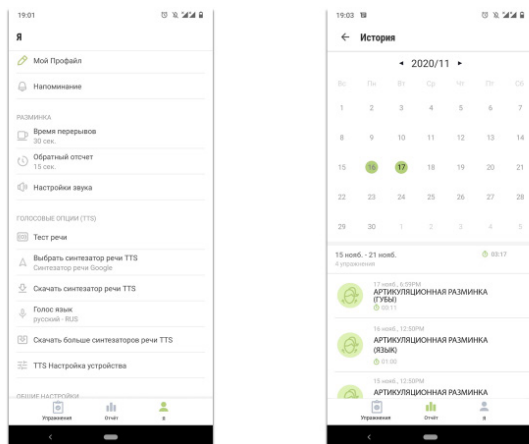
19:01

Я

Мой Профайл

Напоминание

РАЗМИНКА

Время перерывов
30 сек.

Обратный отсчет
15 сек.

Настройки звука

ГОЛОСОВЫЕ ОПЦИИ (TTS)

Тест речи

Выбрать синтезатор речи TTS
Синтезатор речи Google

Скачать синтезатор речи TTS

Голос язык
русский - RUS

Скачать больше синтезаторов речи TTS

TTS Настройка устройства

ОБЩИЕ НАСТРОЙКИ

Упражнения Отчёт Я

19:03

← История

◂ 2020/11 ▸

| Вс | Пн | Вт | Ср | Чт | Пт | Сб |
|---|---|---|---|---|---|---|
| 1 | 2 | 3 | 4 | 5 | 6 | 7 |
| 8 | 9 | 10 | 11 | 12 | 13 | 14 |
| 15 | 16 | 17 | 18 | 19 | 20 | 21 |
| 22 | 23 | 24 | 25 | 26 | 27 | 28 |
| 29 | 30 | 1 | 2 | 3 | 4 | 5 |

15 нояб. - 21 нояб.
4 упражнения
03:17

17 нояб., 6:19PM
АРТИКУЛЯЦИОННАЯ РАЗМИНКА (ГУБЫ)
00:11

16 нояб., 12:50PM
АРТИКУЛЯЦИОННАЯ РАЗМИНКА (ЯЗЫК)
01:00

15 нояб., 12:50PM
АРТИКУЛЯЦИОННАЯ РАЗМИНКА

Упражнения Отчёт Я